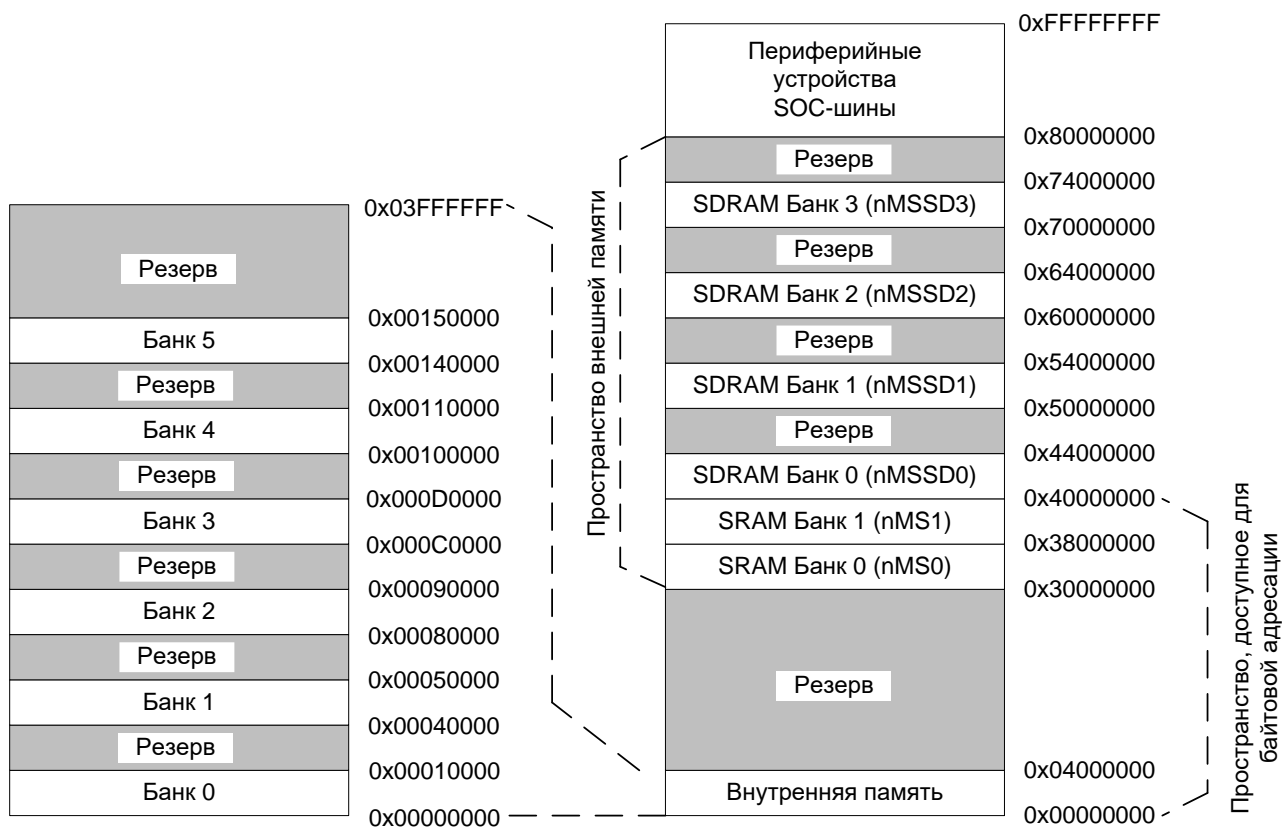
Резерв
Банк 5
Резерв
Банк 4
Резерв
Банк 3
Резерв
Банк 2
Резерв
Банк 1
Резерв
Банк 0

0x03FFFFFF
0x00150000
0x00140000
0x00110000
0x00100000
0x000D0000
0x000C0000
0x00090000
0x00080000
0x00050000
0x00040000
0x00010000
0x00000000

Пространство внешней памяти

Периферийные устройства SOC-шины
Резерв
SDRAM Банк 3 (nMSSD3)
Резерв
SDRAM Банк 2 (nMSSD2)
Резерв
SDRAM Банк 1 (nMSSD1)
Резерв
SDRAM Банк 0 (nMSSD0)
SRAM Банк 1 (nMS1)
SRAM Банк 0 (nMS0)
Резерв
Внутренняя память

0xFFFFFFFF
0x80000000
0x74000000
0x70000000
0x64000000
0x60000000
0x54000000
0x50000000
0x44000000
0x40000000
0x38000000
0x30000000
0x04000000
0x00000000

Пространство, доступное для байтовой адресации